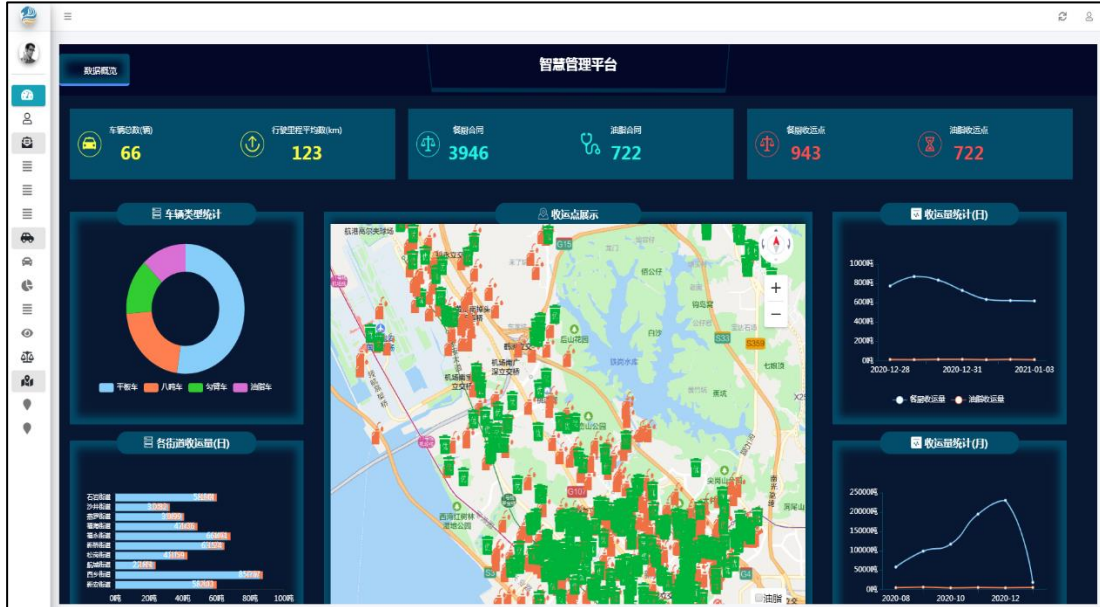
数据概览

智慧管理平台

车辆总数(辆)
66
行驶里程平均数(km)
123
餐厨合同
3946
油脂合同
722
餐厨收运点
943
油脂收运点
722

车辆类型统计
干瓶车 八吨车 勾臂车 油脂车

收运点展示

收运量统计(日)
1000吨
800吨
600吨
400吨
200吨
0吨
2020-12-28
2020-12-31
2021-01-03
餐厨收运量 油脂收运量

各街道收运量(日)
石岩街道
沙井街道
西乡街道
福海街道
福永街道
新桥街道
松岗街道
航城街道
西乡街道
新安街道
0吨 20吨 40吨 60吨 80吨 100吨

收运量统计(月)
25000吨
20000吨
15000吨
10000吨
5000吨
0吨
2020-08
2020-10
2020-12